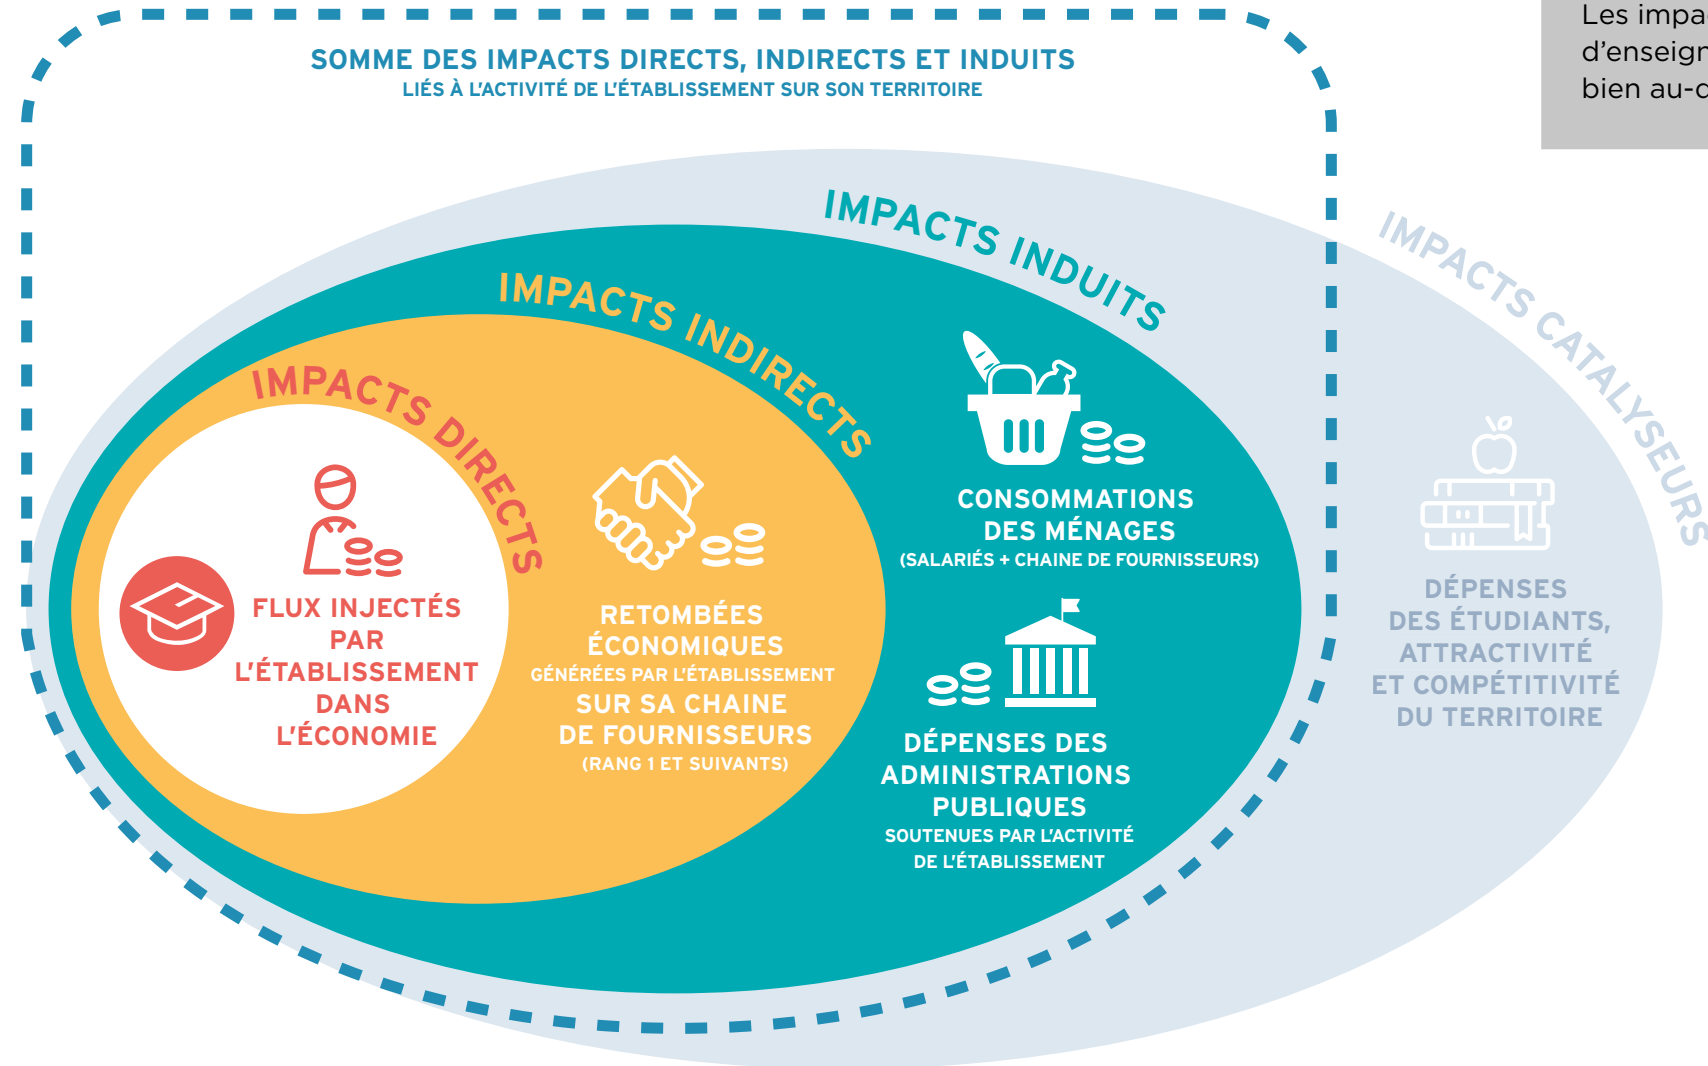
Les impa
d'enseign
bien au-c

SOMME DES IMPACTS DIRECTS, INDIRECTS ET INDUITS
LIÉS À L'ACTIVITÉ DE L'ÉTABLISSEMENT SUR SON TERRITOIRE

IMPACTS INDUITS

IMPACTS INDIRECTS

IMPACTS DIRECTS

IMPACTS CATALYSEURS

FLUX INJECTÉS PAR L'ÉTABLISSEMENT DANS L'ÉCONOMIE

RETOMBÉES ÉCONOMIQUES
GÉNÉRÉES PAR L'ÉTABLISSEMENT
SUR SA CHAINE DE FOURNISSEURS
(RANG 1 ET SUIVANTS)

CONSOMMATIONS DES MÉNAGES
(SALARIÉS + CHAINE DE FOURNISSEURS)

DÉPENSES DES ADMINISTRATIONS PUBLIQUES
SOUTENUES PAR L'ACTIVITÉ DE L'ÉTABLISSEMENT

DÉPENSES DES ÉTUDIANTS, ATTRACTIVITÉ ET COMPÉTITIVITÉ DU TERRITOIRE